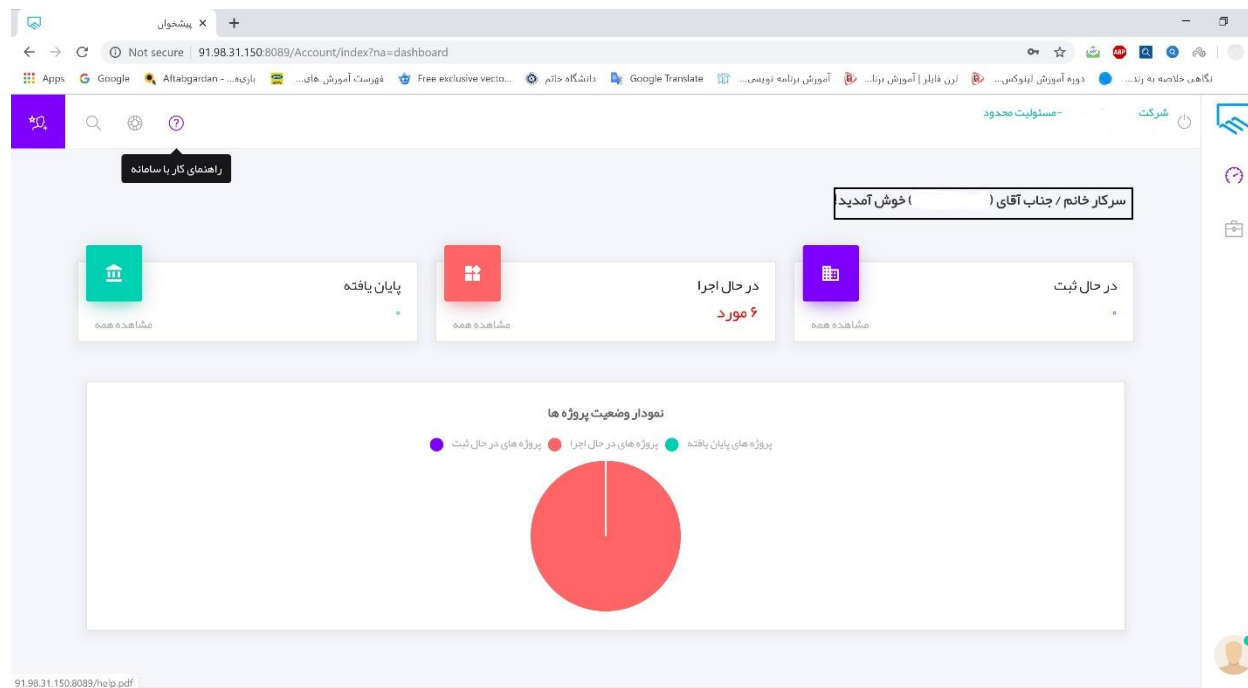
پیشخوان ×
+

Not secure | 91.98.31.150:8089/Account/index?na=dashboard

Apps Google Aftabgardan - بازیه... فهرست آموزش های... Free exclusive vecto... دانشگاه خاتم Google Translate آموزش برنامه نویسی... لرن فایلر | آموزش برنا... دوره آموزش لینوکس... نگاهی خلاصه به زند...

راهنمای کار با سامانه

شرکت -مسئولیت محدود

سرکار خانم / جناب آقای ( ) خوش آمدید!

پایان یافته
۰
مشاهده همه

در حال اجرا
۶ مورد
مشاهده همه

در حال ثبت
۰
مشاهده همه

نمودار وضعیت پروژه ها

پروژه های پایان یافته پروژه های در حال اجرا پروژه های در حال ثبت

91.98.31.150:8089/help.pdf